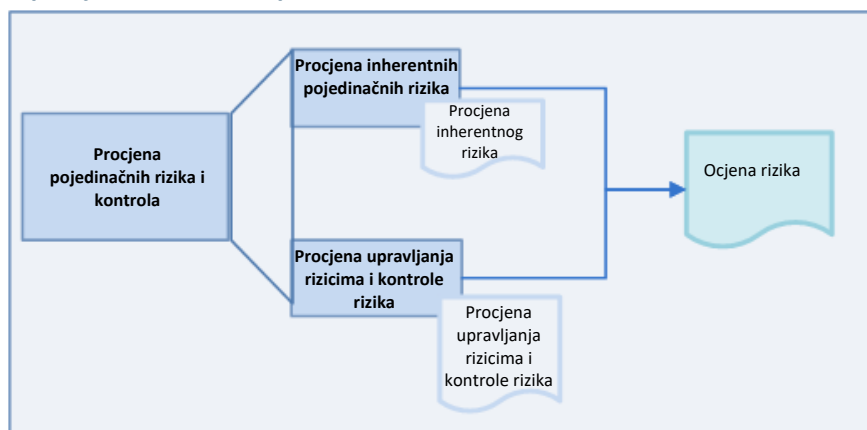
Procjena pojedinačnih rizika i kontrola

Procjena inherentnih pojedinačnih rizika

Procjena inherentnog rizika

Procjena upravljanja rizicima i kontrole rizika

Procjena upravljanja rizicima i kontrole rizika

Ocjena rizika